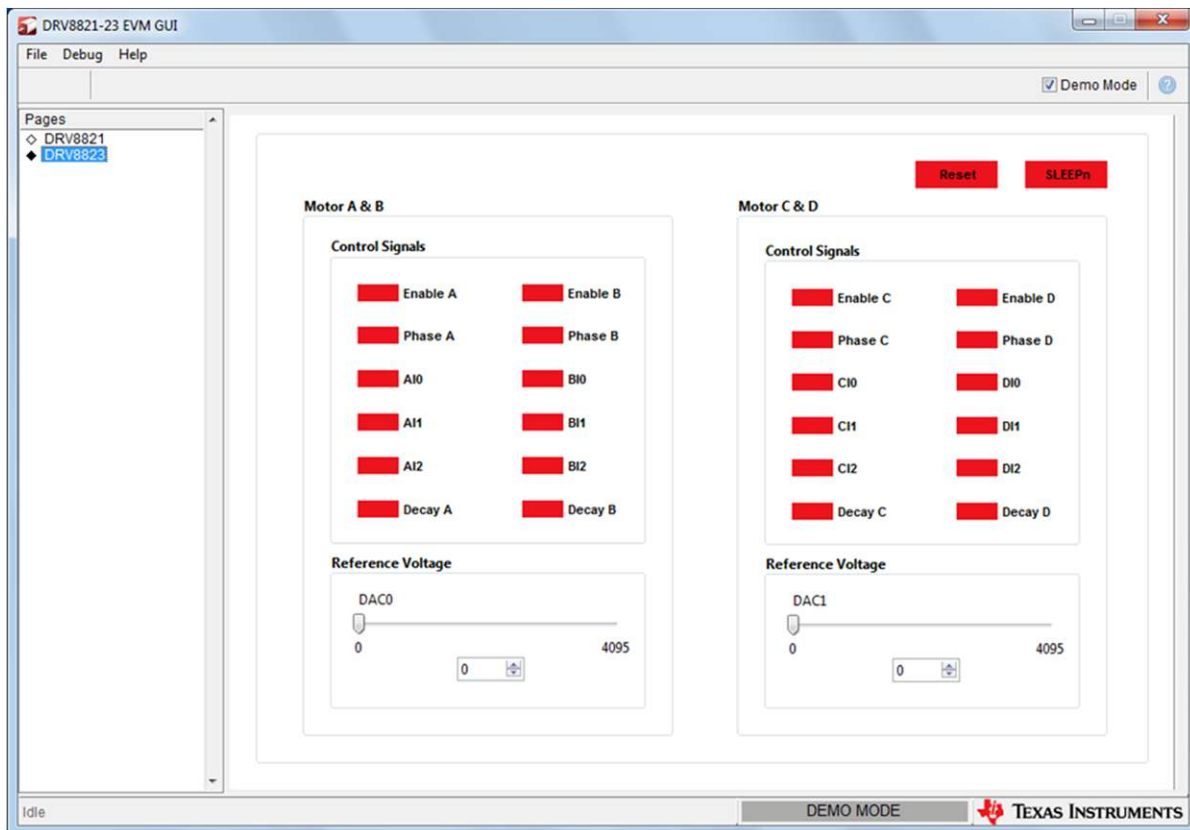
DRV8821-23 EVM GUI

File Debug Help

Demo Mode

Pages
◇ DRV8821
◆ DRV8823

Reset SLEEPn

Motor A & B

Control Signals

Enable A Enable B

Phase A Phase B

AI0 BI0

AI1 BI1

AI2 BI2

Decay A Decay B

Reference Voltage

DAC0

0 4095

0

Motor C & D

Control Signals

Enable C Enable D

Phase C Phase D

CI0 DI0

CI1 DI1

CI2 DI2

Decay C Decay D

Reference Voltage

DAC1

0 4095

0

Idle

DEMO MODE

TEXAS INSTRUMENTS